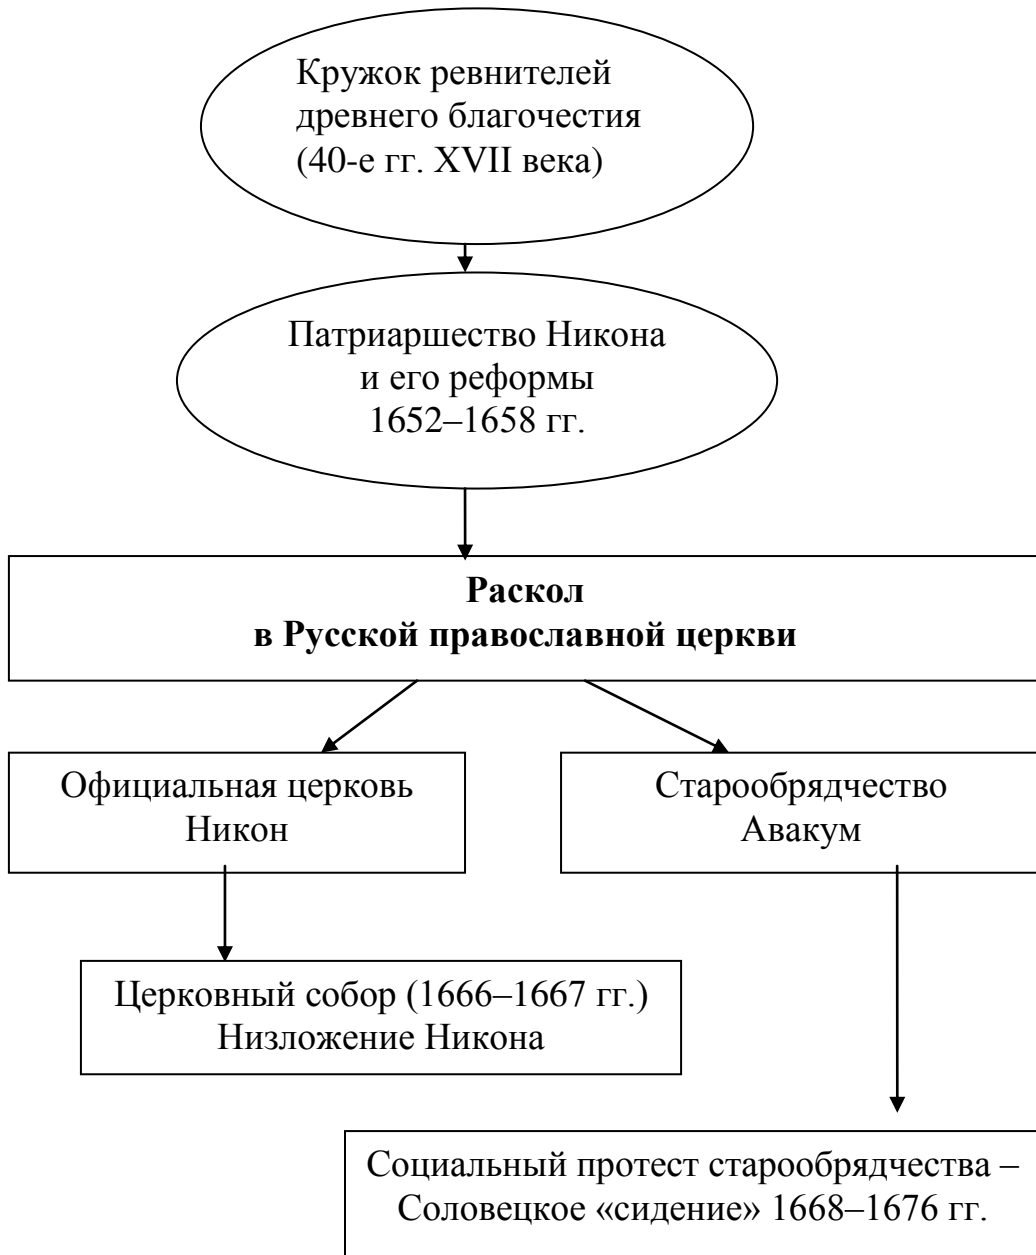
Кружок ревнителей древнего благочестия (40-е гг. XVII века)

Патриаршество Никона и его реформы 1652–1658 гг.

**Раскол в Русской православной церкви**

Официальная церковь Никон

Старообрядчество Авакум

Церковный собор (1666–1667 гг.) Низложение Никона

Социальный протест старообрядчества – Соловецкое «сидение» 1668–1676 гг.